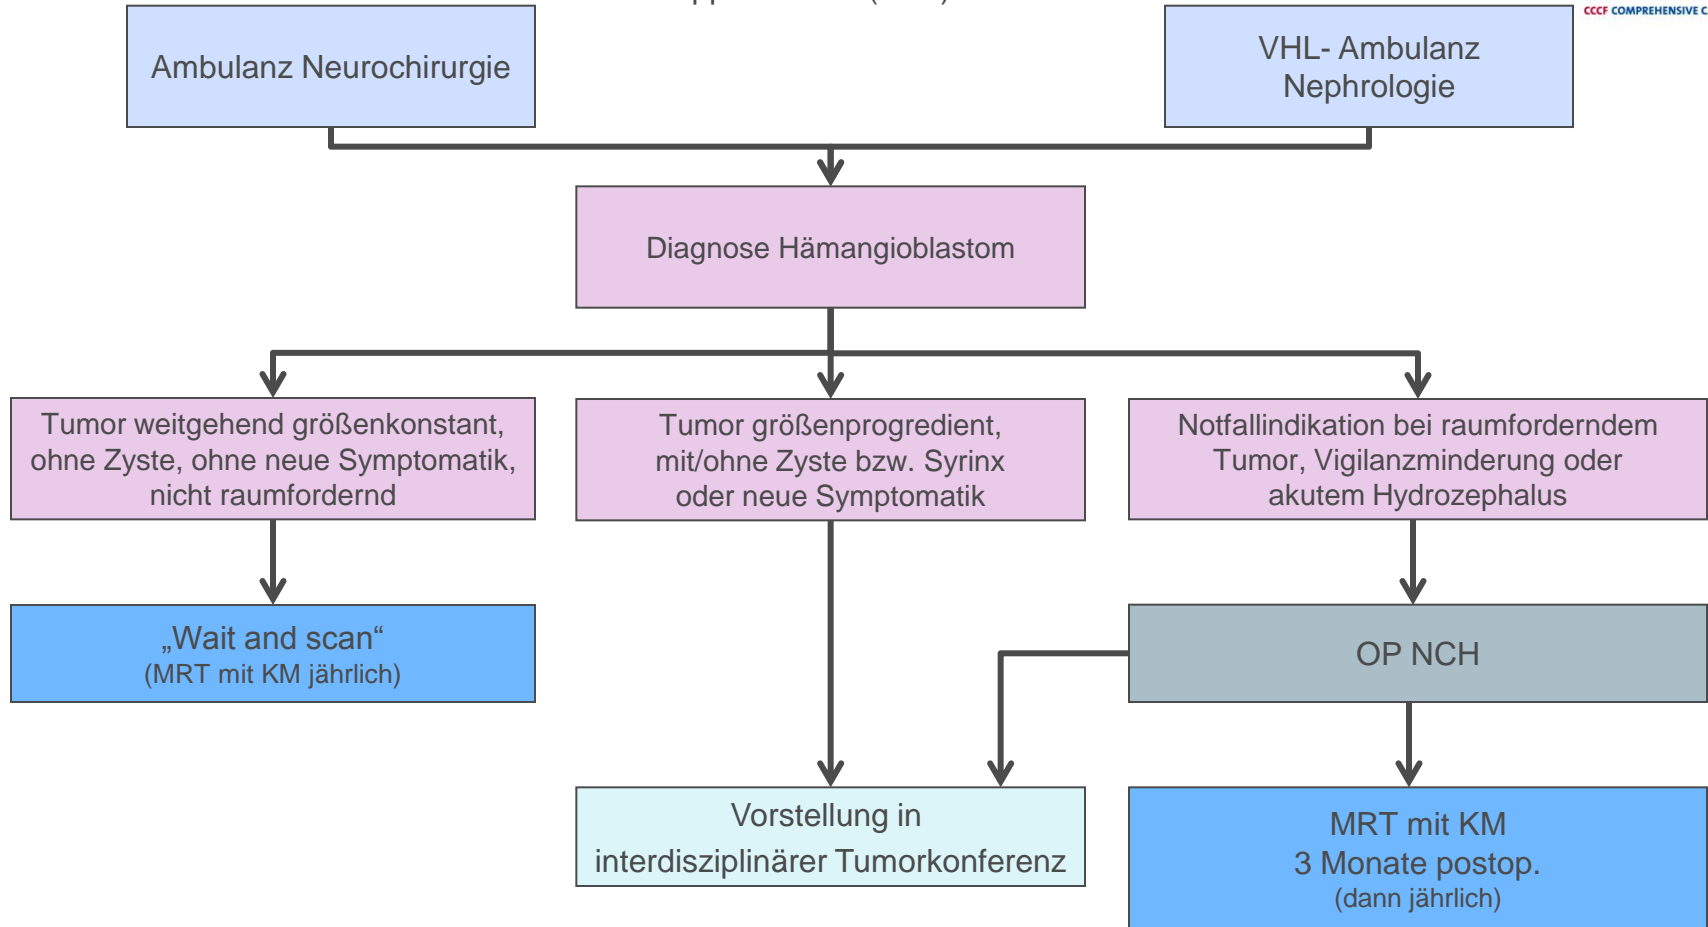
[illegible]

CCCF COMPREHENSIVE C

Ambulanz Neurochirurgie

VHL- Ambulanz Nephrologie

Diagnose Hämangioblastom

Tumor weitgehend größenkonstant, ohne Zyste, ohne neue Symptomatik, nicht raumfordernd

Tumor größenprogredient, mit/ohne Zyste bzw. Syrinx oder neue Symptomatik

Notfallindikation bei raumforderndem Tumor, Vigilanzminderung oder akutem Hydrozephalus

„Wait and scan“
(MRT mit KM jährlich)

OP NCH

Vorstellung in interdisziplinärer Tumorkonferenz

MRT mit KM
3 Monate postop.
(dann jährlich)